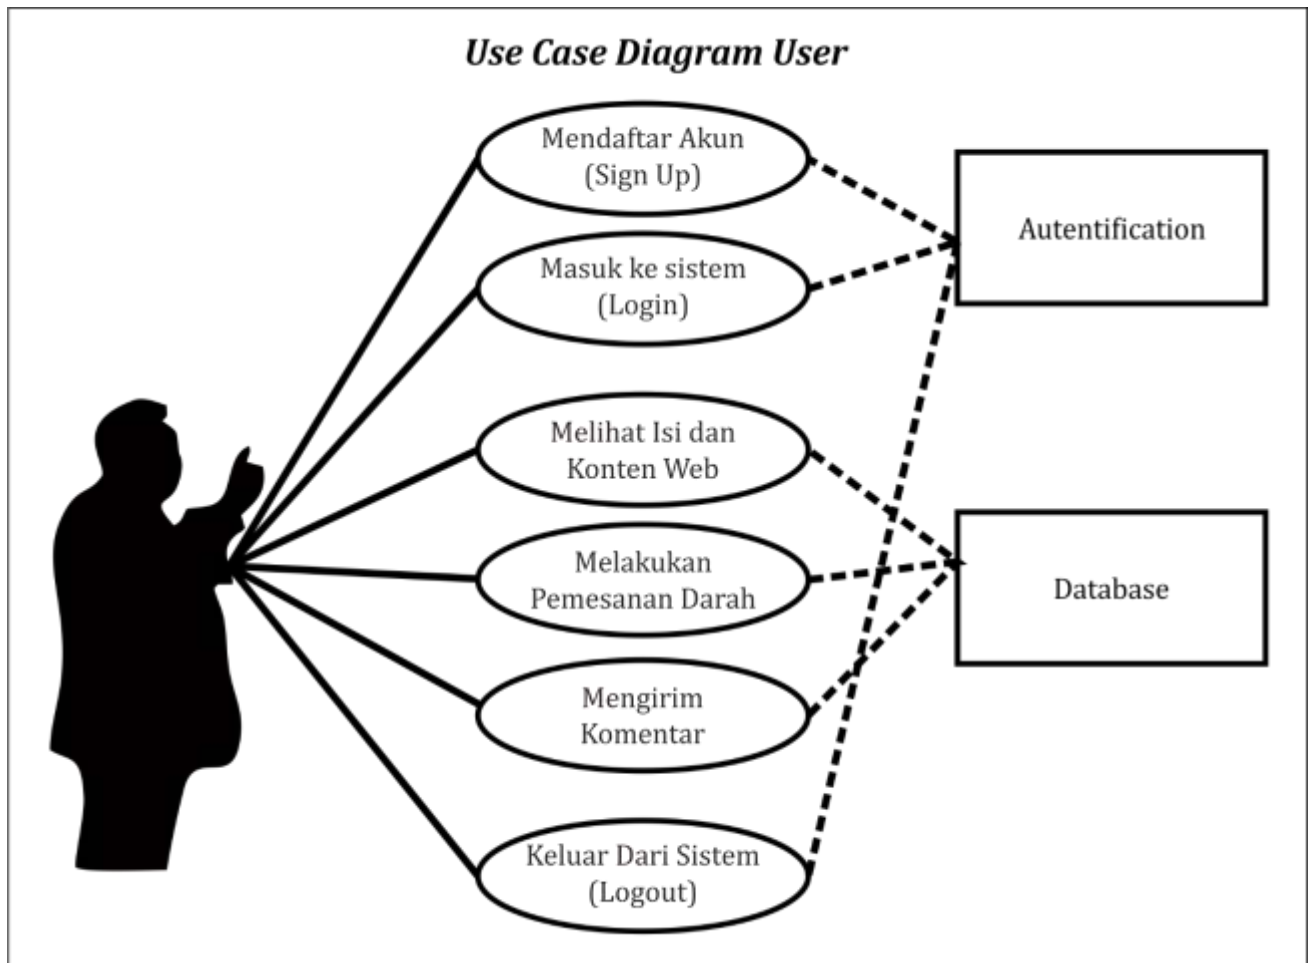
Use Case Diagram User

Mendaftar Akun (Sign Up)

Masuk ke sistem (Login)

Melihat Isi dan Konten Web

Melakukan Pemesanan Darah

Mengirim Komentar

Keluar Dari Sistem (Logout)

Autentification

Database